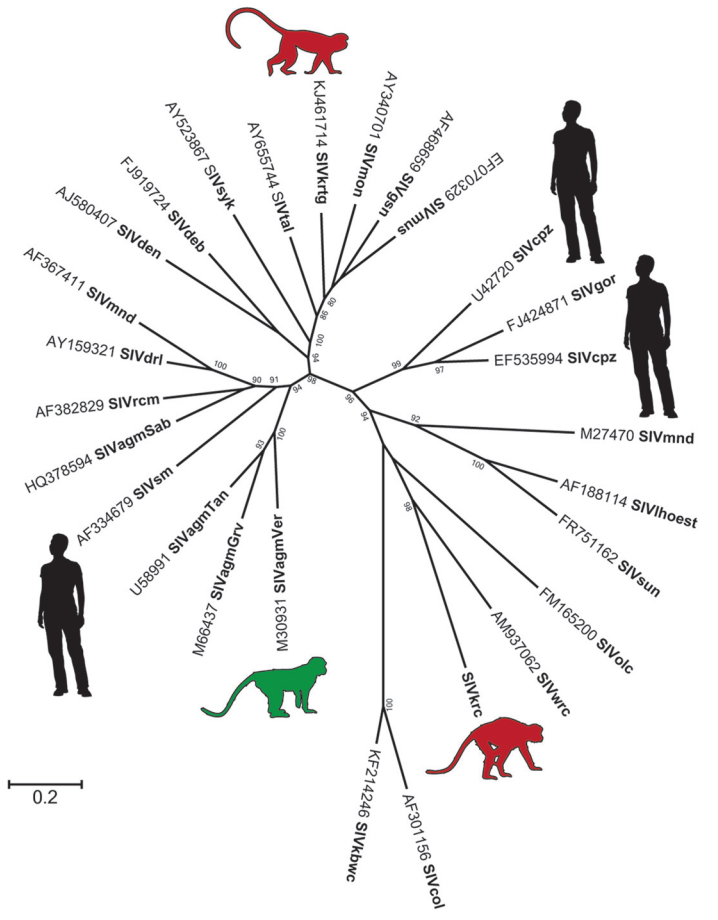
KJ461714 SIVkrtg
AY340701 SIVmon
AF468659 SIVgsn
EF070329 SIVmus
AY655744 SIVtal
AY523867 SIVsyk
FJ919724 SIVdeb
AJ580407 SIVden
AF367411 SIVmnd
AY159321 SIVdrl
AF382829 SIVrcm
HQ378594 SIVagmSab
AF334679 SIVsm
U58991 SIVagmTan
M66437 SIVagmGrv
M30931 SIVagmVer
U42720 SIVcpz
FJ424871 SIVgor
EF535994 SIVcpz
M27470 SIVmnd
AF188114 SIVlhoest
FR751162 SIVsun
FM165200 SIVolc
AM937062 SIVwrc
SIVkrc
KF214246 SIVkbwc
AF301156 SIVcol
100
90
91
94
98
86
80
100
94
83
100
99
97
96
94
92
100
98
100
0.2